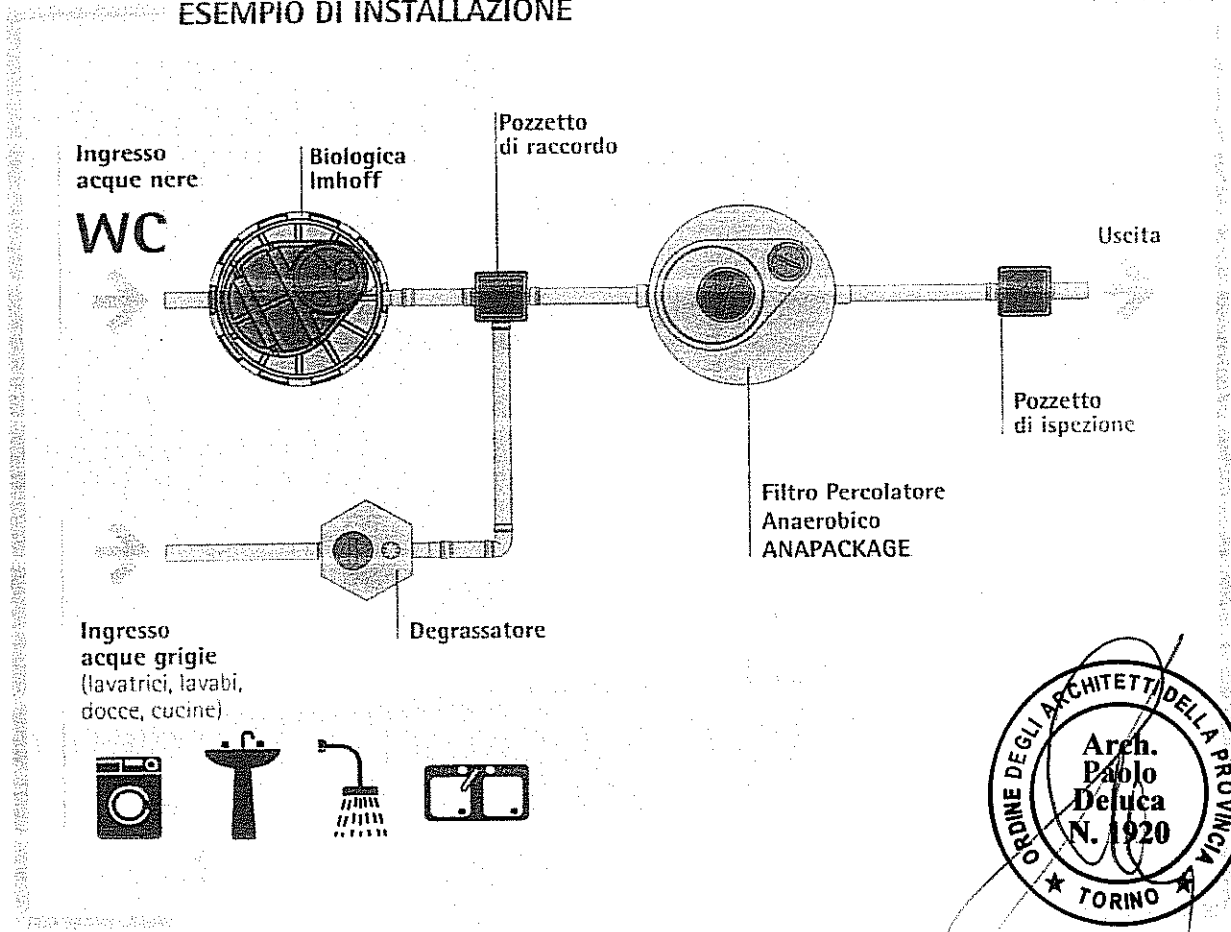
ESEMPIO DI INSTALLAZIONE

Ingresso acque nere

WC

Biologica Imhoff

Pozzetto di raccordo

Uscita

Pozzetto di ispezione

Filtro Percolatore Anaerobico ANAPACKAGE

Degrassatore

Ingresso acque grigie (lavatrici, lavabi, docce, cucine)

ORDINE DEGLI ARCHITETTI DELLA PROVINCIA ★ TORINO ★
Arch. Paolo Deluca N. 1920